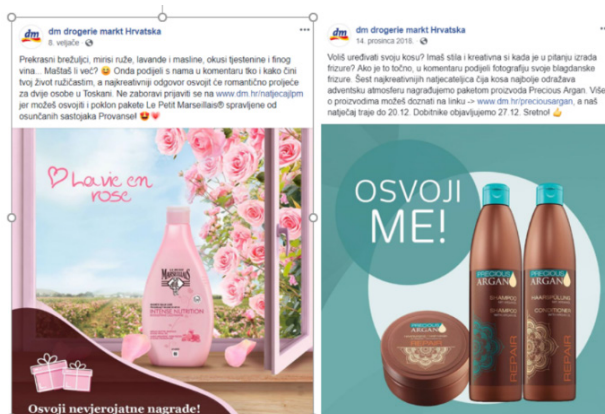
dm drogerie markt Hrvatska
8. veljače

Prekrasni brežuljci, mirisi ruže, lavande i masline, okusi tjestenine i finog vina… Maštaš li već? 😉 Onda podijeli s nama u komentaru tko i kako čini tvoj život ružičastim, a najkreativniji odgovor osvojit će romantično putovanje za dvije osobe u Toskani. Ne zaboravi prijaviti se na www.dm.hr/natjecajlpm jer možeš osvojiti i poklon pakete Le Petit Marseillais® spravljene od osunčanih sastojaka Provanse! 😍💗

La vie en rose

LE PETIT MARSEILLAIS

INTENSE NUTRITION

Osvoji nevjerojatne nagrade!

dm drogerie markt Hrvatska
14. prosinca 2018.

Voliš uređivati svoju kosu? Imaš stila i kreativna si kada je u pitanju izrada frizure? Ako je to točno, u komentaru podijeli fotografiju svoje blagdanske frizure. Šest najkreativnijih natjecatelja čija kosa najbolje odražava adventsku atmosferu nagrađujemo paketom proizvoda Precious Argan. Više o proizvodima možeš doznati na linku -> www.dm.hr/preciousargan, a naš natječaj traje do 20.12. Dobitnike objavljujemo 27.12. Sretno! 👍

OSVOJI ME!

PRECIOUS ARGAN

SHAMPOO

CONDITIONER

REPAIR

REPAIR